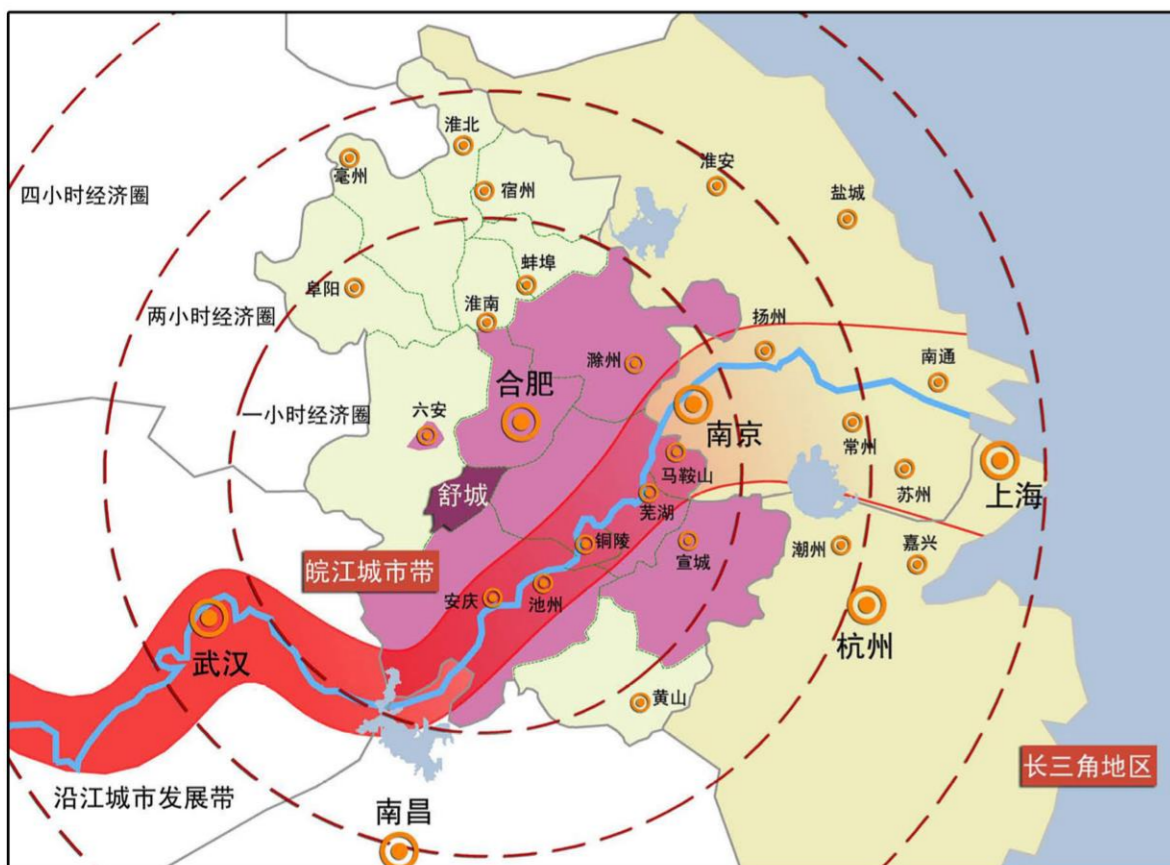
四小时经济圈

两小时经济圈

一小时经济圈

淮北

亳州

宿州

淮安

盐城

阜阳

蚌埠

淮南

扬州

滁州

合肥

南通

六安

南京

常州

上海

马鞍山

舒城

芜湖

苏州

铜陵

皖江城市带

宣城

潮州

嘉兴

安庆

池州

杭州

武汉

黄山

长三角地区

沿江城市发展带

南昌